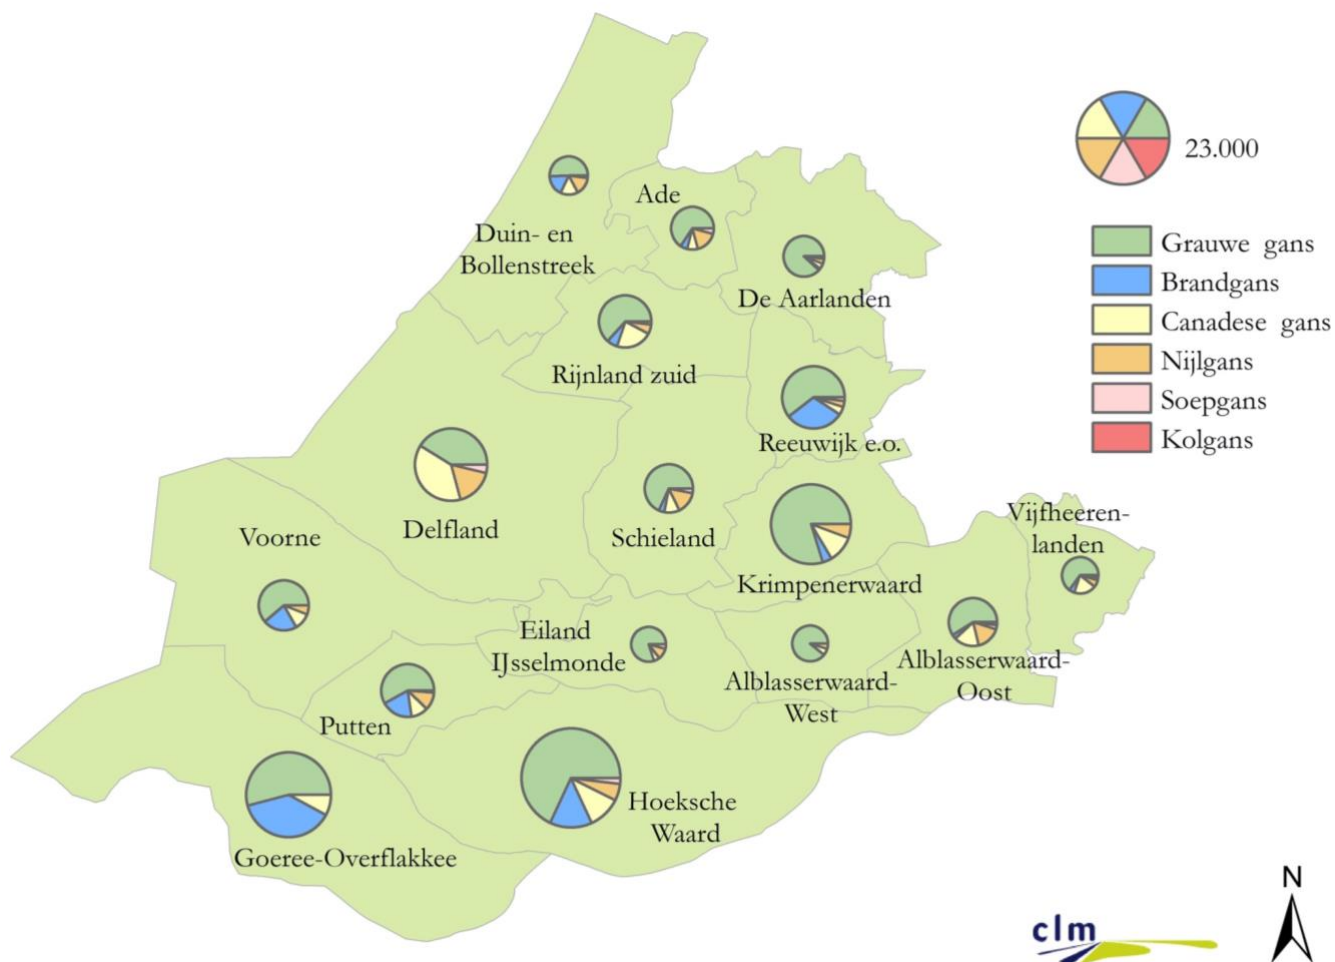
23.000

Grauwe gans
Brandgans
Canadese gans
Nijlgans
Soepgans
Kolgans

Ade
Duin- en Bollenstreek
De Aarlanden
Rijnland zuid
Reeuwijk e.o.
Delfland
Schieland
Voorne
Vijfheerenlanden
Krimpenerwaard
Eiland IJsselmonde
Alblasserwaard-West
Alblasserwaard-Oost
Putten
Hoeksche Waard
Goeree-Overflakkee

clm

N